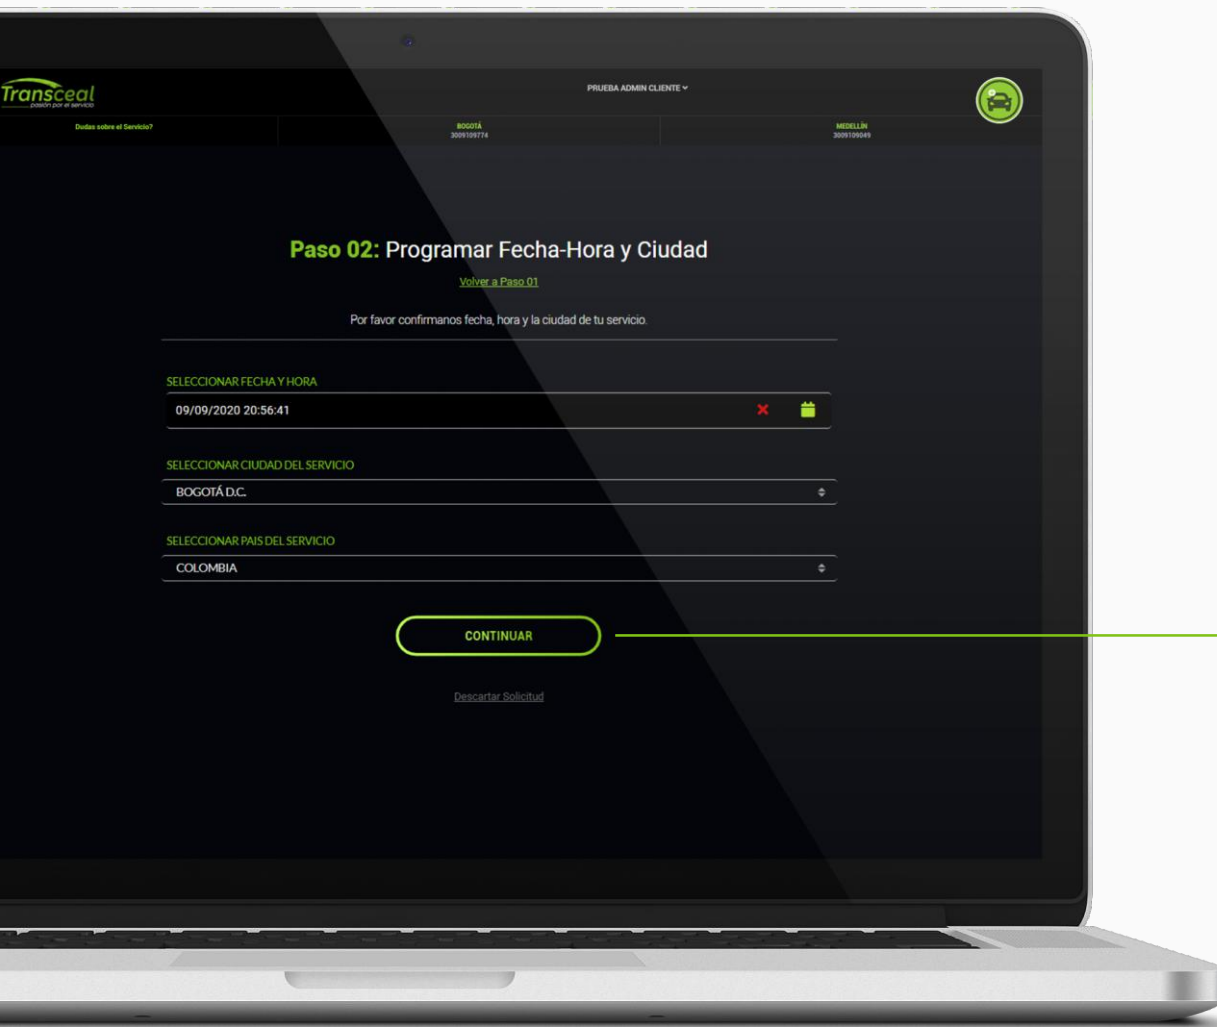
Transceal
pasión por el servicio

PRUEBA ADMIN CLIENTE

Dudas sobre el Servicio?

BOGOTÁ
3009109774

MEDELLÍN
3009109049

Paso 02: Programar Fecha-Hora y Ciudad

Volver a Paso 01

Por favor confirmanos fecha, hora y la ciudad de tu servicio.

SELECCIONAR FECHA Y HORA

09/09/2020 20:56:41

SELECCIONAR CIUDAD DEL SERVICIO

BOGOTÁ D.C.

SELECCIONAR PAIS DEL SERVICIO

COLOMBIA

CONTINUAR

Descartar Solicitud